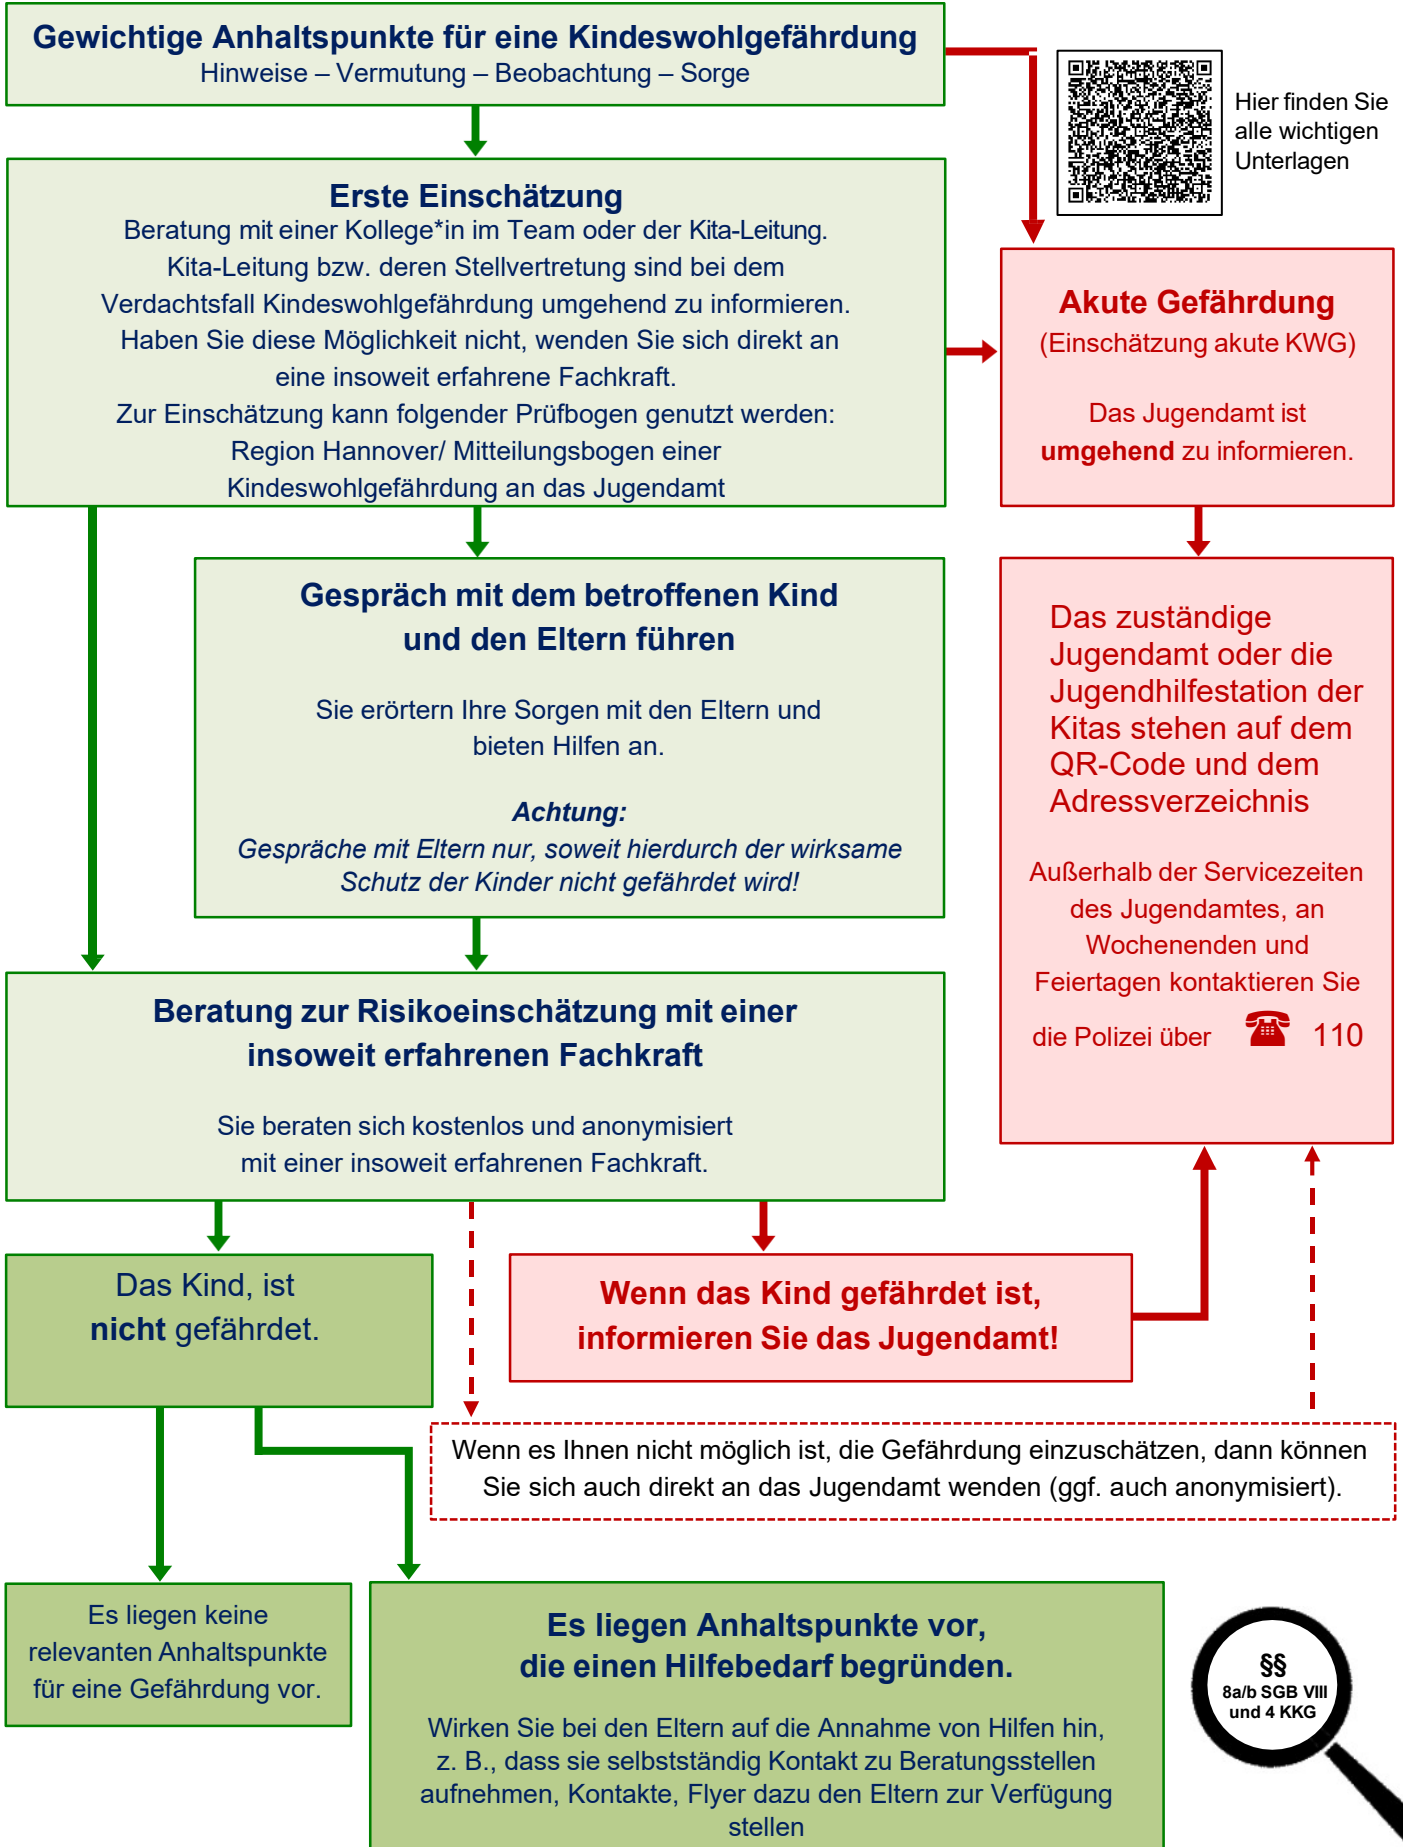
Gewichtige Anhaltspunkte für eine Kindeswohlgefährdung
Hinweise – Vermutung – Beobachtung – Sorge

Hier finden Sie alle wichtigen Unterlagen

Erste Einschätzung
Beratung mit einer Kollege*in im Team oder der Kita-Leitung. Kita-Leitung bzw. deren Stellvertretung sind bei dem Verdachtsfall Kindeswohlgefährdung umgehend zu informieren. Haben Sie diese Möglichkeit nicht, wenden Sie sich direkt an eine insoweit erfahrene Fachkraft. Zur Einschätzung kann folgender Prüfbogen genutzt werden: Region Hannover/ Mitteilungsbogen einer Kindeswohlgefährdung an das Jugendamt

Akute Gefährdung
(Einschätzung akute KWG)

Das Jugendamt ist **umgehend** zu informieren.

Gespräch mit dem betroffenen Kind und den Eltern führen

Sie erörtern Ihre Sorgen mit den Eltern und bieten Hilfen an.

*Achtung:*
*Gespräche mit Eltern nur, soweit hierdurch der wirksame Schutz der Kinder nicht gefährdet wird!*

Das zuständige Jugendamt oder die Jugendhilfestation der Kitas stehen auf dem QR-Code und dem Adressverzeichnis

Außerhalb der Servicezeiten des Jugendamtes, an Wochenenden und Feiertagen kontaktieren Sie die Polizei über ☎ 110

Beratung zur Risikoeinschätzung mit einer insoweit erfahrenen Fachkraft

Sie beraten sich kostenlos und anonymisiert mit einer insoweit erfahrenen Fachkraft.

Das Kind, ist **nicht** gefährdet.

Wenn das Kind gefährdet ist, informieren Sie das Jugendamt!

Wenn es Ihnen nicht möglich ist, die Gefährdung einzuschätzen, dann können Sie sich auch direkt an das Jugendamt wenden (ggf. auch anonymisiert).

Es liegen keine relevanten Anhaltspunkte für eine Gefährdung vor.

Es liegen Anhaltspunkte vor, die einen Hilfebedarf begründen.

Wirken Sie bei den Eltern auf die Annahme von Hilfen hin, z. B., dass sie selbstständig Kontakt zu Beratungsstellen aufnehmen, Kontakte, Flyer dazu den Eltern zur Verfügung stellen

§§
8a/b SGB VIII
und 4 KKG